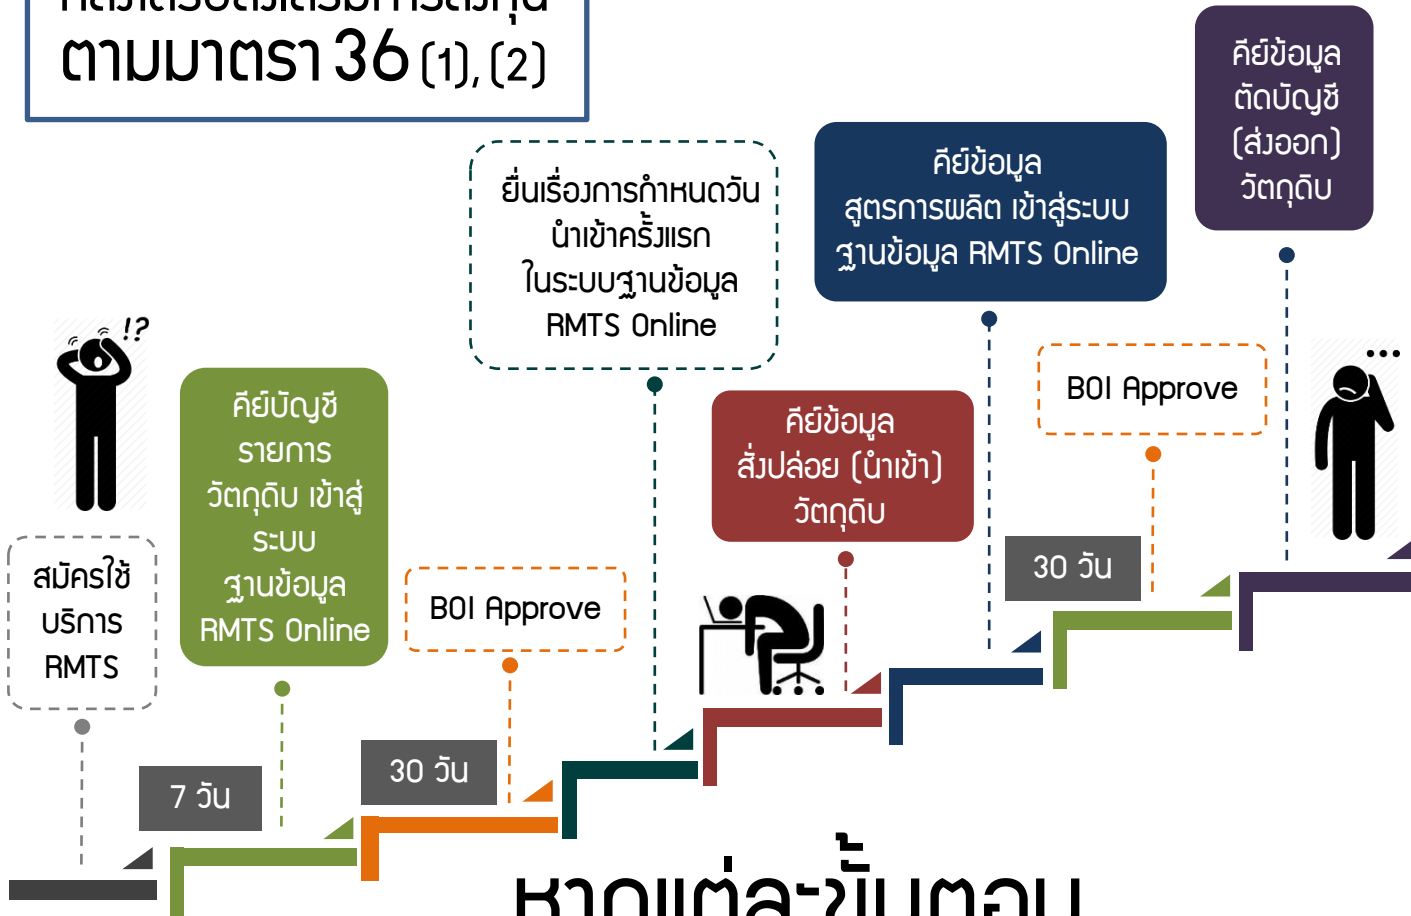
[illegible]
ตามมาตรา 36 (1), (2)

คีย์ข้อมูล ตัดบัญชี (ส่งออก) วัตถุดิบ

คีย์ข้อมูล สูตรการผลิต เข้าสู่ระบบ ฐานข้อมูล RMTS Online

ยื่นเรื่องการกำหนดวัน นำเข้าครั้งแรก ในระบบฐานข้อมูล RMTS Online

!?

คีย์บัญชี รายการ วัตถุดิบ เข้าสู่ ระบบ ฐานข้อมูล RMTS Online

BOI Approve

คีย์ข้อมูล สั่งปล่อย (นำเข้า) วัตถุดิบ

BOI Approve

30 วัน

สมัครใช้ บริการ RMTS

7 วัน

30 วัน

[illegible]